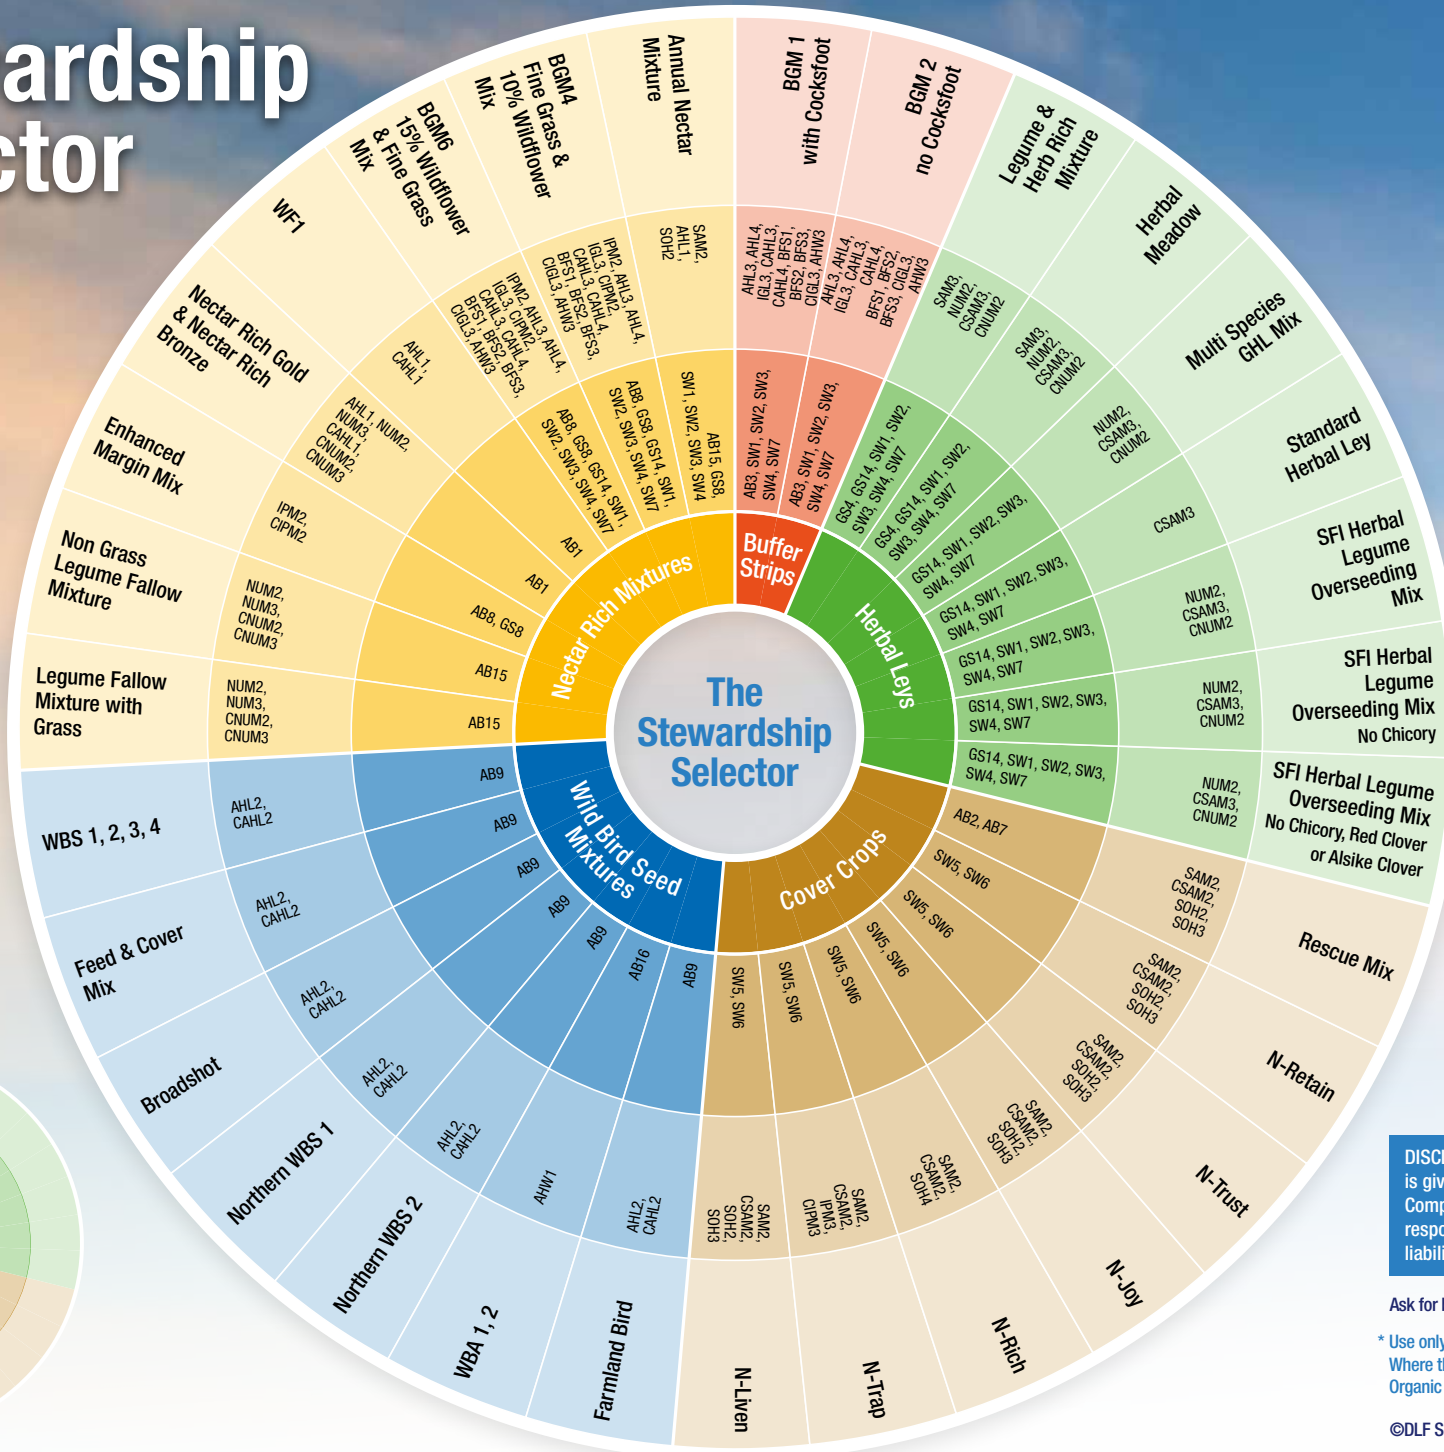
ardship
ctor

The Stewardship Selector

Nectar Rich Mixtures
Buffer Strips
Herbal Leys
Cover Crops
Wild Bird Seed Mixtures

Annual Nectar Mixture
SAM2, AHL1, SOH2
SW1, SW2, SW3, SW4
AB15, GS8,

BGM4 Fine Grass & 10% Wildflower Mix
IPM2, AHL3, AHL4, IGL3, CIPM2, CAHL3, CAHL4, BFS1, BFS2, BFS3, CIGL3, AHW3
AB8, GS8, GS14, SW1, SW2, SW3, SW4, SW7

BGM6 15% Wildflower & Fine Grass Mix
IPM2, AHL3, AHL4, IGL3, CIPM2, CAHL3, CAHL4, BFS1, BFS2, BFS3, CIGL3, AHW3
AB8, GS8, GS14, SW1, SW2, SW3, SW4, SW7

WF1
AHL1, CAHL1
AB1

Nectar Rich Gold & Nectar Rich Bronze
AHL1, NUM2, NUM3, CAHL1, CNUM2, CNUM3
AB1

Enhanced Margin Mix
IPM2, CIPM2
AB8, GS8

Non Grass Legume Fallow Mixture
NUM2, NUM3, CNUM2, CNUM3
AB15

Legume Fallow Mixture with Grass
NUM2, NUM3, CNUM2, CNUM3
AB15

BGM 1 with Cocksfoot
AHL3, AHL4, IGL3, CAHL3, CAHL4, BFS1, BFS2, BFS3, CIGL3, AHW3
AB3, SW1, SW2, SW3, SW4, SW7

BGM 2 no Cocksfoot
AHL3, AHL4, IGL3, CAHL3, CAHL4, BFS1, BFS2, BFS3, CIGL3, AHW3
AB3, SW1, SW2, SW3, SW4, SW7

Legume & Herb Rich Mixture
SAM3, NUM2, CSAM3, CNUM2
GS4, GS14, SW1, SW2, SW3, SW4, SW7

Herbal Meadow
SAM3, NUM2, CSAM3, CNUM2
GS4, GS14, SW1, SW2, SW3, SW4, SW7

Multi Species GHL Mix
NUM2, CSAM3, CNUM2
GS14, SW1, SW2, SW3, SW4, SW7

Standard Herbal Ley
CSAM3
GS14, SW1, SW2, SW3, SW4, SW7

SFI Herbal Legume Overseeding Mix
NUM2, CSAM3, CNUM2
GS14, SW1, SW2, SW3, SW4, SW7

SFI Herbal Legume Overseeding Mix No Chicory
NUM2, CSAM3, CNUM2
GS14, SW1, SW2, SW3, SW4, SW7

SFI Herbal Legume Overseeding Mix No Chicory, Red Clover or Alsike Clover
NUM2, CSAM3, CNUM2
GS14, SW1, SW2, SW3, SW4, SW7

Rescue Mix
SAM2, CSAM2, SOH2, SOH3
AB2, AB7

N-Retain
SAM2, CSAM2, SOH2, SOH3
SW5, SW6

N-Trust
SAM2, CSAM2, SOH2, SOH3
SW5, SW6

N-Joy
SAM2, CSAM2, SOH2, SOH3
SW5, SW6

N-Rich
SAM2, CSAM2, SOH4
SW5, SW6

N-Trap
SAM2, CSAM2, IPM3, CIPM3
SW5, SW6

N-Liven
SAM2, CSAM2, SOH2, SOH3
SW5, SW6

Farmland Bird
AHL2, CAHL2
AB9

WBA 1, 2
AHW1
AB16

Northern WBS 2
AHL2, CAHL2
AB9

Northern WBS 1
AHL2, CAHL2
AB9

Broadshot
AHL2, CAHL2
AB9

Feed & Cover Mix
AHL2, CAHL2
AB9

WBS 1, 2, 3, 4
AHL2, CAHL2
AB9

DISC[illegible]
is giv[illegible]
Comp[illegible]
respo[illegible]
liabili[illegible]

Ask for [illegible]

* Use only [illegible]
Where t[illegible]
Organic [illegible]

©DLF S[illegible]